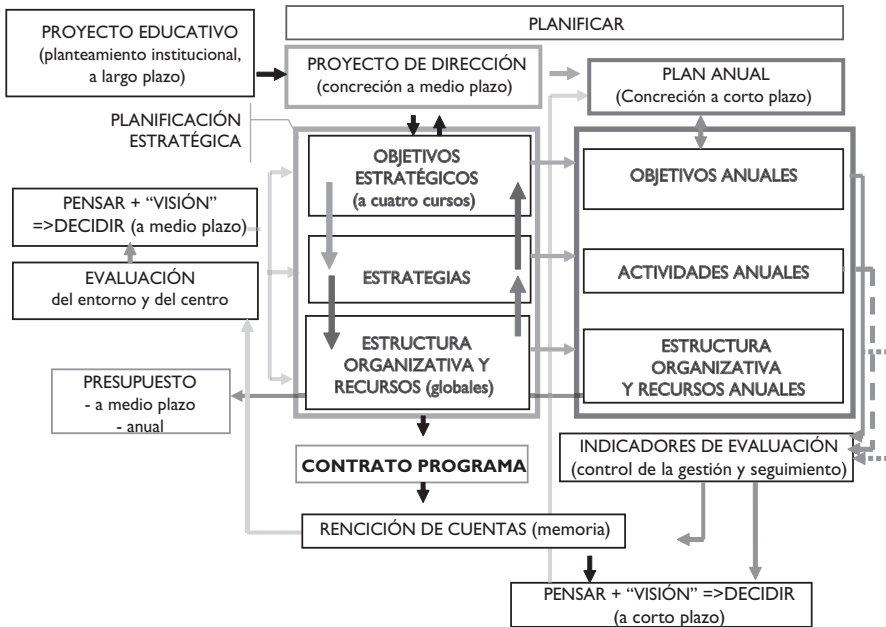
PROYECTO EDUCATIVO (planteamiento institucional, a largo plazo)

PLANIFICAR

PROYECTO DE DIRECCIÓN (concreción a medio plazo)

PLAN ANUAL (Concreción a corto plazo)

PLANIFICACIÓN ESTRATÉGICA

OBJETIVOS ESTRATÉGICOS (a cuatro cursos)

OBJETIVOS ANUALES

PENSAR + "VISIÓN" =>DECIDIR (a medio plazo)

ESTRATEGIAS

ACTIVIDADES ANUALES

EVALUACIÓN del entorno y del centro

ESTRUCTURA ORGANIZATIVA Y RECURSOS (globales)

ESTRUCTURA ORGANIZATIVA Y RECURSOS ANUALES

PRESUPUESTO
- a medio plazo
- anual

INDICADORES DE EVALUACIÓN (control de la gestión y seguimiento)

CONTRATO PROGRAMA

RENCICIÓN DE CUENTAS (memoria)

PENSAR + "VISIÓN" =>DECIDIR (a corto plazo)